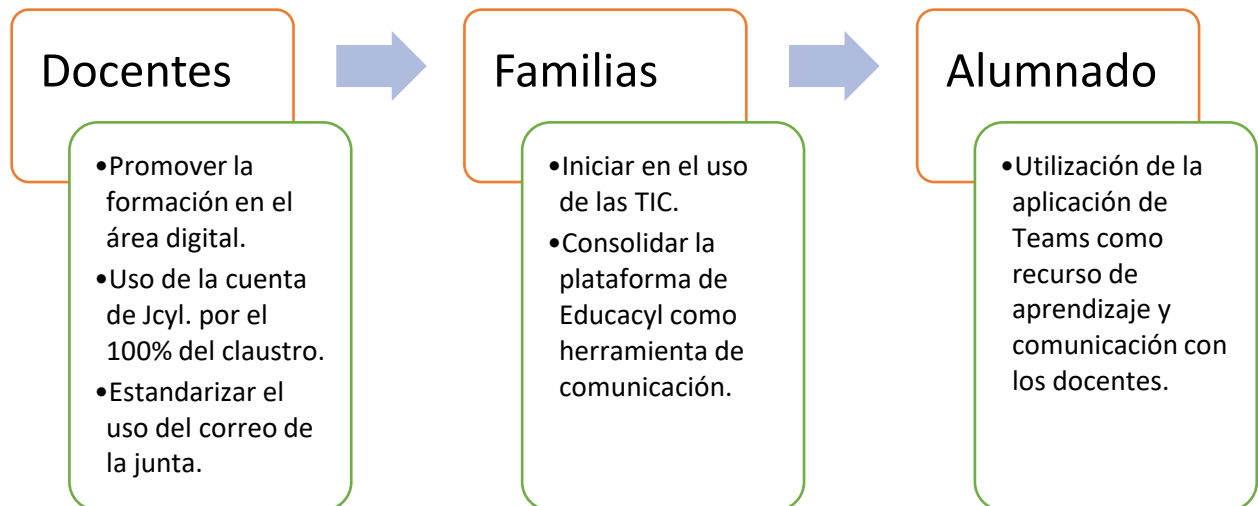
Docentes

•Promover la formación en el área digital.
•Uso de la cuenta de Jcyl. por el 100% del claustro.
•Estandarizar el uso del correo de la junta.

Familias

•Iniciar en el uso de las TIC.
•Consolidar la plataforma de Educacyl como herramienta de comunicación.

Alumnado

•Utilización de la aplicación de Teams como recurso de aprendizaje y comunicación con los docentes.